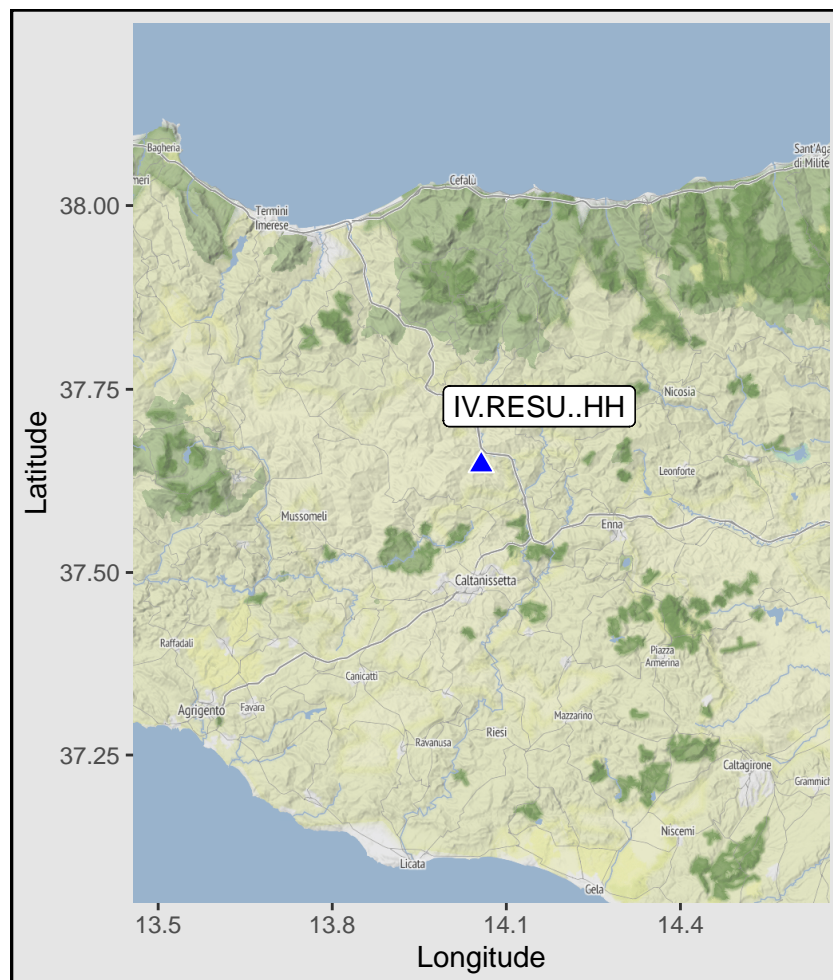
Bagheria
meri
Termini Imerese
Cefalù
Sant'Aga di Milite
IV.RESU..HH
Nicosia
Leonforte
Mussomeli
Enna
Caltanissetta
Raffadali
Piazza Armerina
Canicattì
Agrigento
Favara
Mazzarino
Riesi
Ravanusa
Caltagirone
Grammich
Niscemi
Licata
Gela
38.00
37.75
37.50
37.25
Latitude
13.5
13.8
14.1
14.4
Longitude